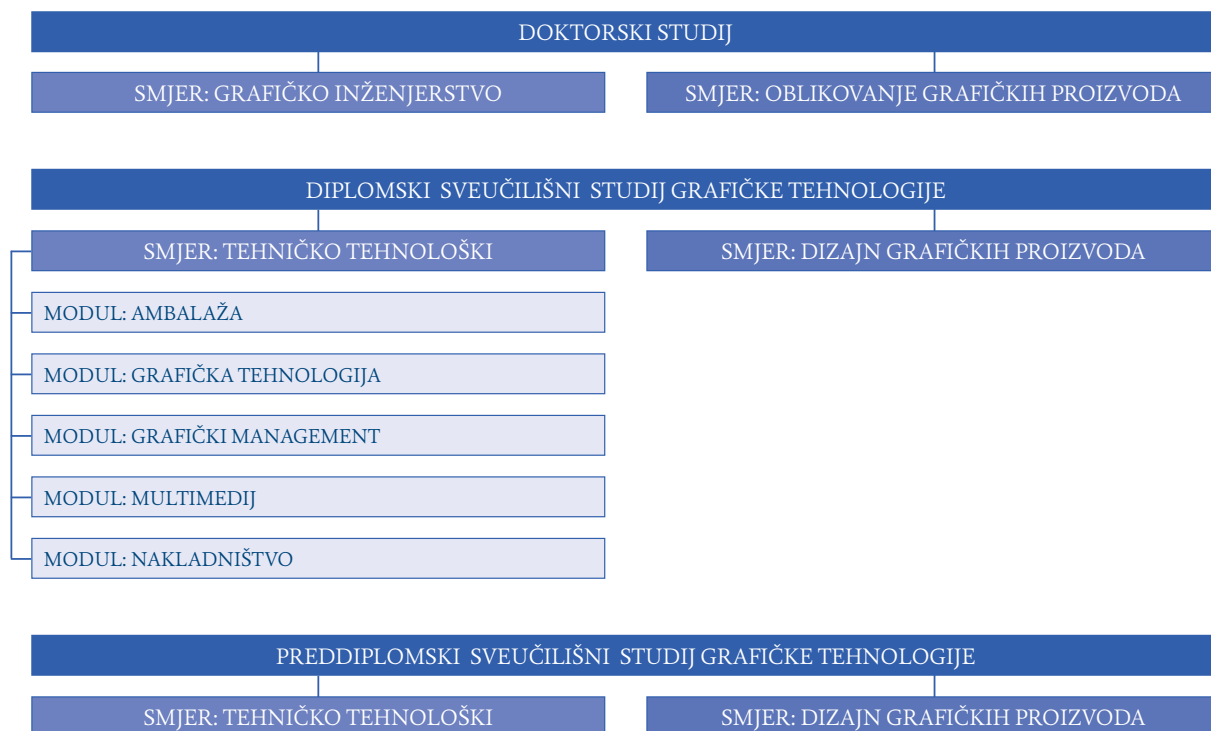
DOKTORSKI STUDIJ

SMJER: GRAFIČKO INŽENJERSTVO

SMJER: OBLIKOVANJE GRAFIČKIH PROIZVODA

DIPLOMSKI SVEUČILIŠNI STUDIJ GRAFIČKE TEHNOLOGIJE

SMJER: TEHNIČKO TEHNOLOŠKI

SMJER: DIZAJN GRAFIČKIH PROIZVODA

MODUL: AMBALAŽA

MODUL: GRAFIČKA TEHNOLOGIJA

MODUL: GRAFIČKI MANAGEMENT

MODUL: MULTIMEDIJ

MODUL: NAKLADNIŠTVO

PREDDIPLOMSKI SVEUČILIŠNI STUDIJ GRAFIČKE TEHNOLOGIJE

SMJER: TEHNIČKO TEHNOLOŠKI

SMJER: DIZAJN GRAFIČKIH PROIZVODA